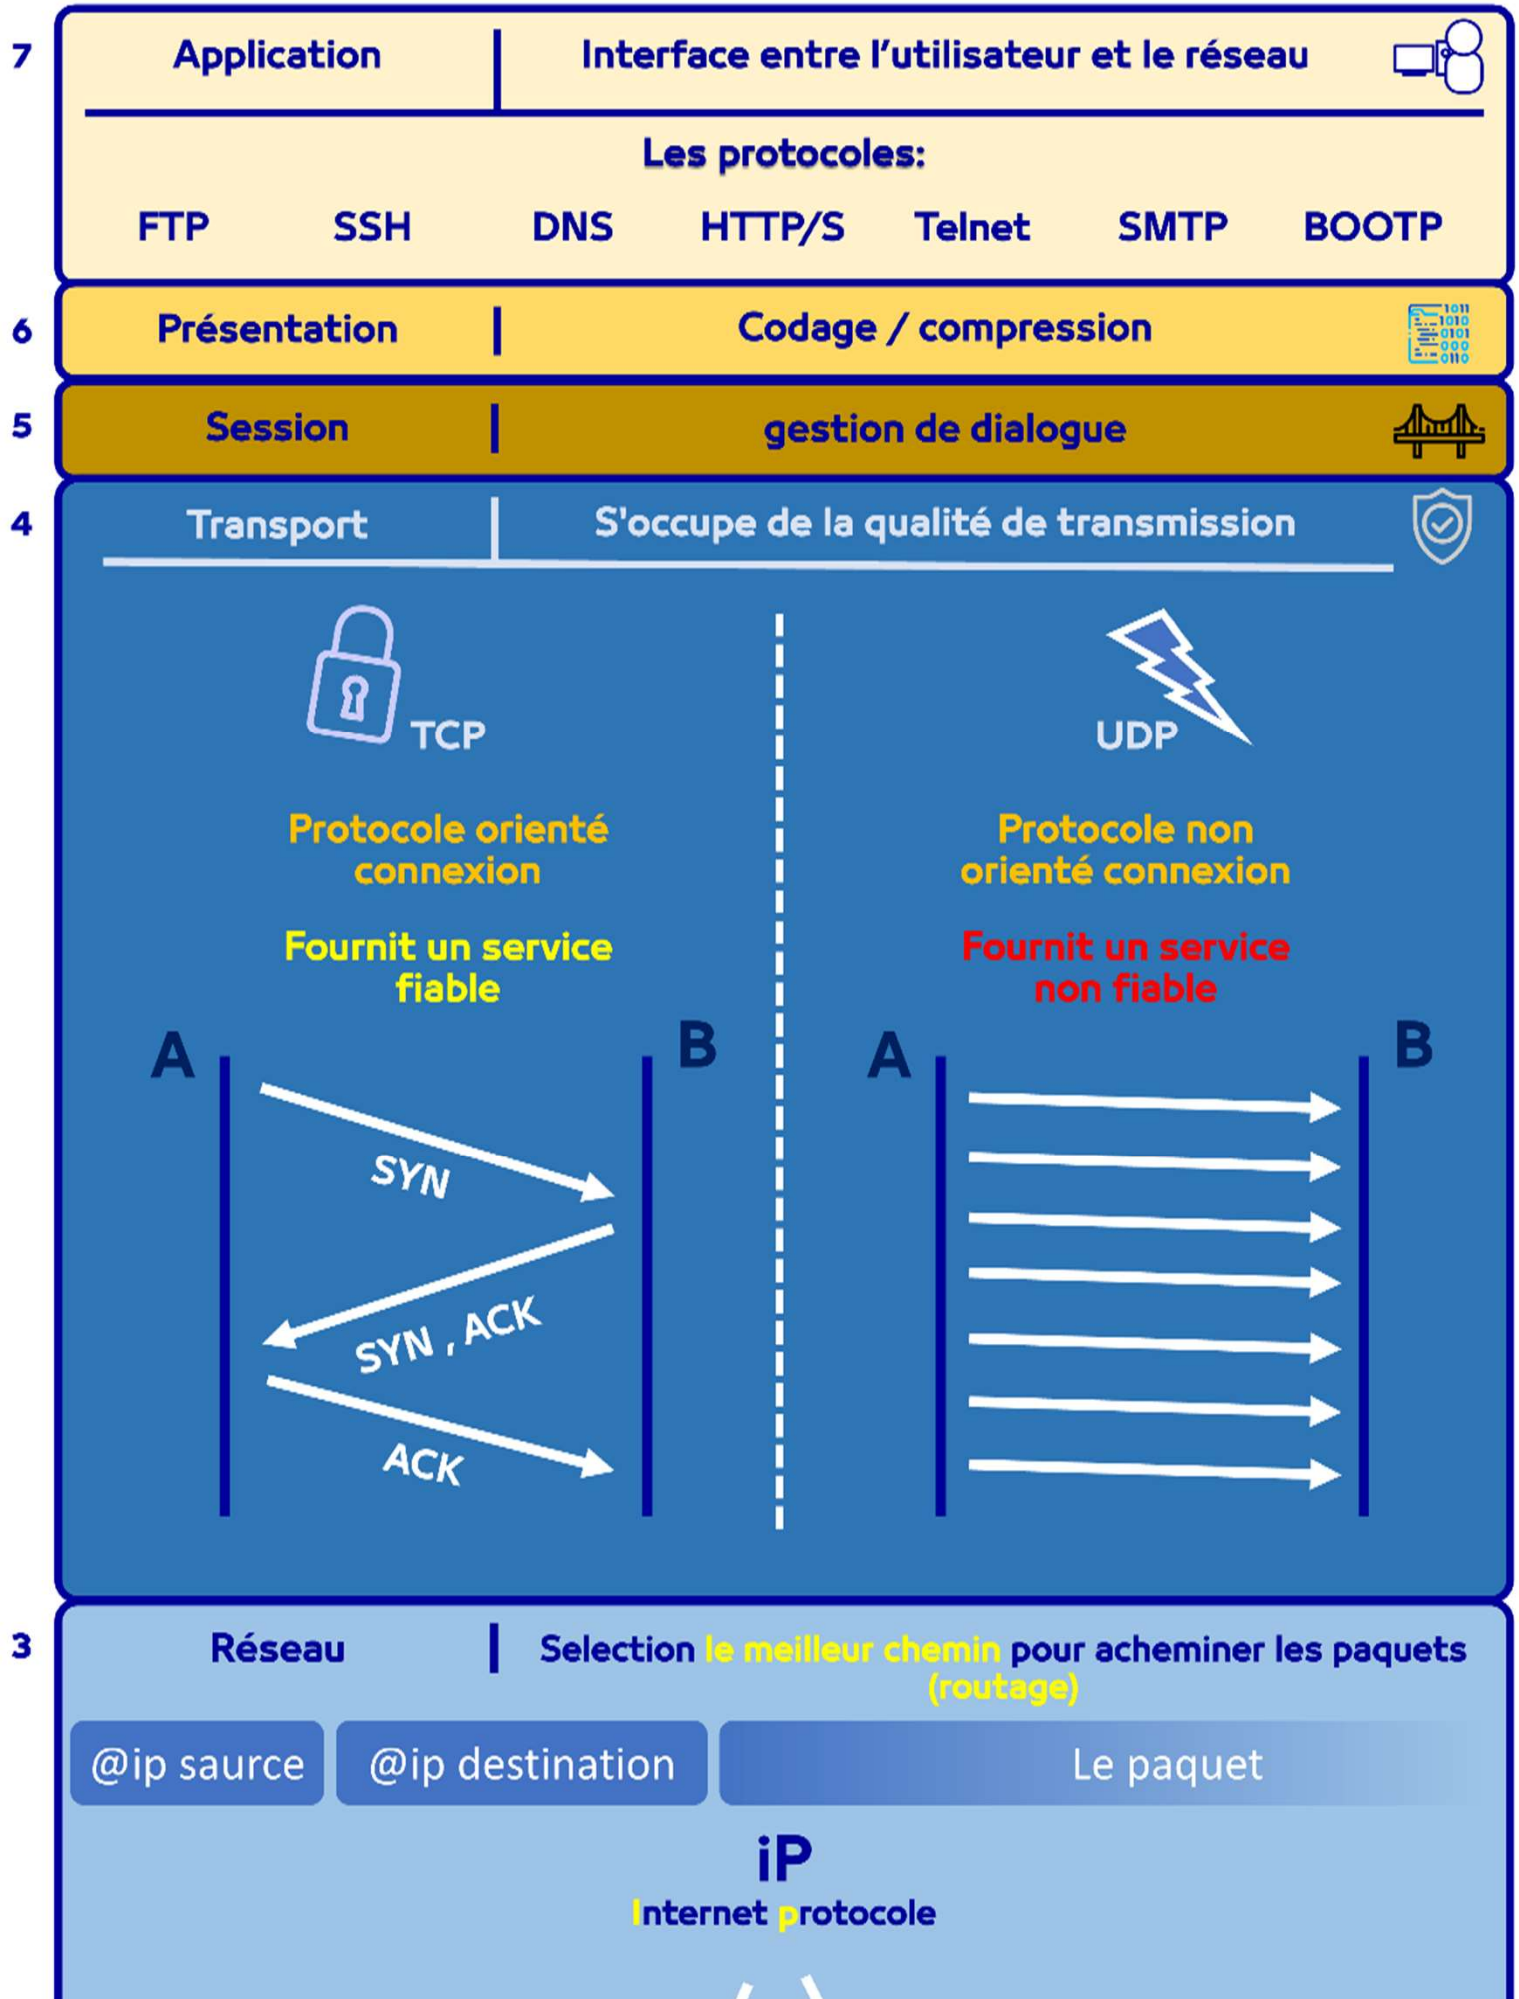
7 Application | Interface entre l'utilisateur et le réseau

Les protocoles:

FTP SSH DNS HTTP/S Telnet SMTP BOOTP

6 Présentation | Codage / compression

5 Session | gestion de dialogue

4 Transport | S'occupe de la qualité de transmission

TCP

Protocole orienté connexion

Fournit un service fiable

A B

SYN

SYN , ACK

ACK

UDP

Protocole non orienté connexion

Fournit un service non fiable

A B

3 Réseau | Selection le meilleur chemin pour acheminer les paquets (routage)

@ip saurce | @ip destination | Le paquet

iP

Internet protocole